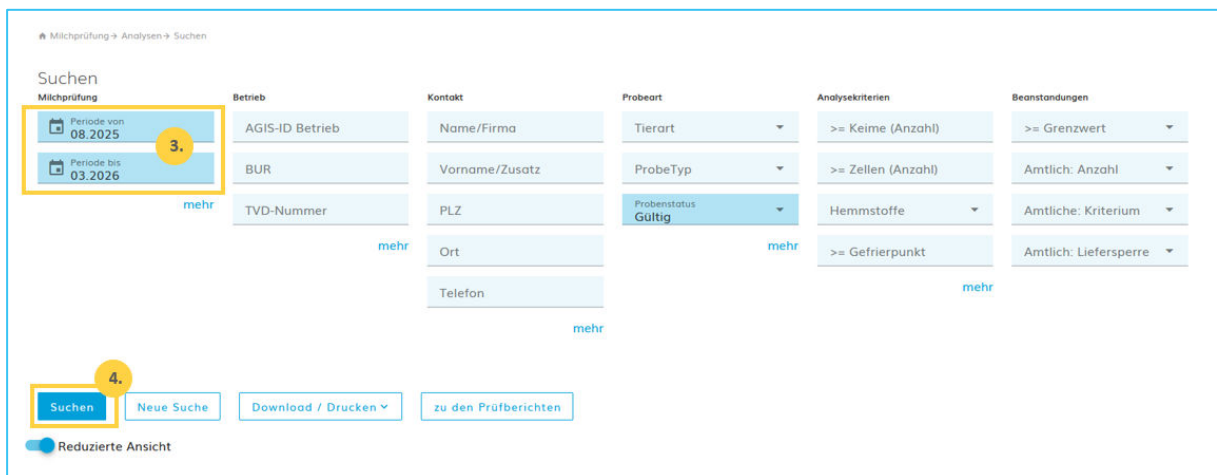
Milchprüfung → Analysen → Suchen

Suchen

Milchprüfung
Periode von
08.2025
3.
Periode bis
03.2026
mehr

Betrieb
AGIS-ID Betrieb
BUR
TVD-Nummer
mehr

Kontakt
Name/Firma
Vorname/Zusatz
PLZ
Ort
Telefon
mehr

Probeart
Tierart
ProbeTyp
Probenstatus
Gültig
mehr

Analysekriterien
>= Keime (Anzahl)
>= Zellen (Anzahl)
Hemmstoffe
>= Gefrierpunkt
mehr

Beanstandungen
>= Grenzwert
Amtlich: Anzahl
Amtliche: Kriterium
Amtlich: Liefersperre

4.
Suchen
Neue Suche
Download / Drucken
zu den Prüfberichten

Reduzierte Ansicht